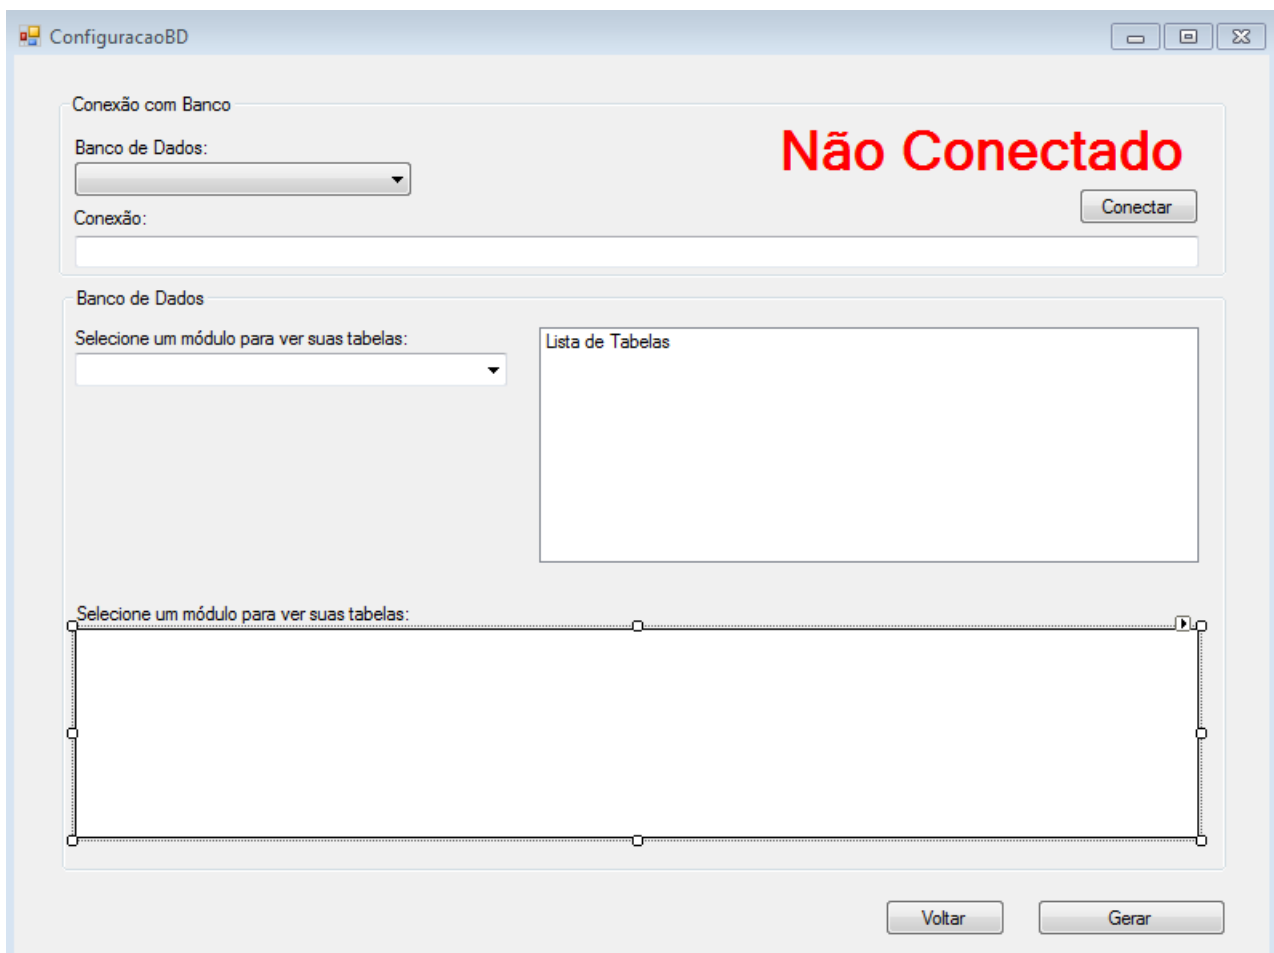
ConfiguracaoBD

Conexão com Banco

Banco de Dados:

Não Conectado

Conectar

Conexão:

Banco de Dados

Selecione um módulo para ver suas tabelas:

Lista de Tabelas

Selecione um módulo para ver suas tabelas:

Voltar

Gerar